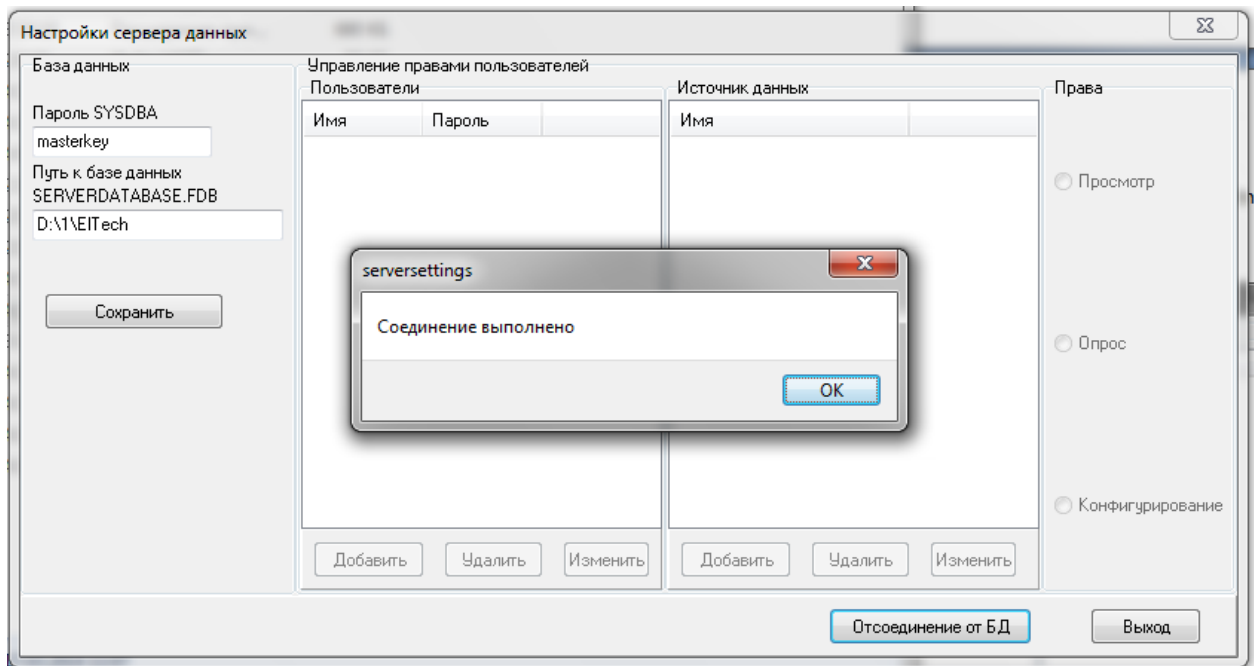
Настройки сервера данных

База данных

Пароль SYSDBA

masterkey

Путь к базе данных SERVERDATABASE.FDB

D:\1\EITech

Сохранить

Управление правами пользователей

Пользователи

| Имя | Пароль |
|---|---|

Добавить  Удалить  Изменить

Источник данных

| Имя |
|---|

Добавить  Удалить  Изменить

Права

Просмотр

Опрос

Конфигурирование

serversettings

Соединение выполнено

OK

Отсоединение от БД

Выход